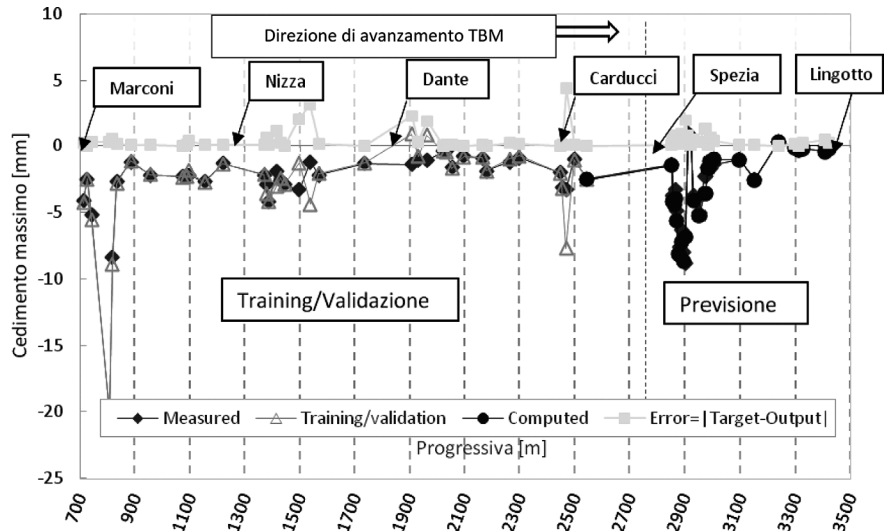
Direzione di avanzamento TBM

Marconi
Nizza
Dante
Carducci
Spezia
Lingotto

Training/Validazione
Previsione

Cedimento massimo [mm]

10
5
0
-5
-10
-15
-20
-25

Measured
Training/validation
Computed
Error=|Target-Output|

Progressiva [m]

700
900
1100
1300
1500
1700
1900
2100
2300
2500
2700
2900
3100
3300
3500